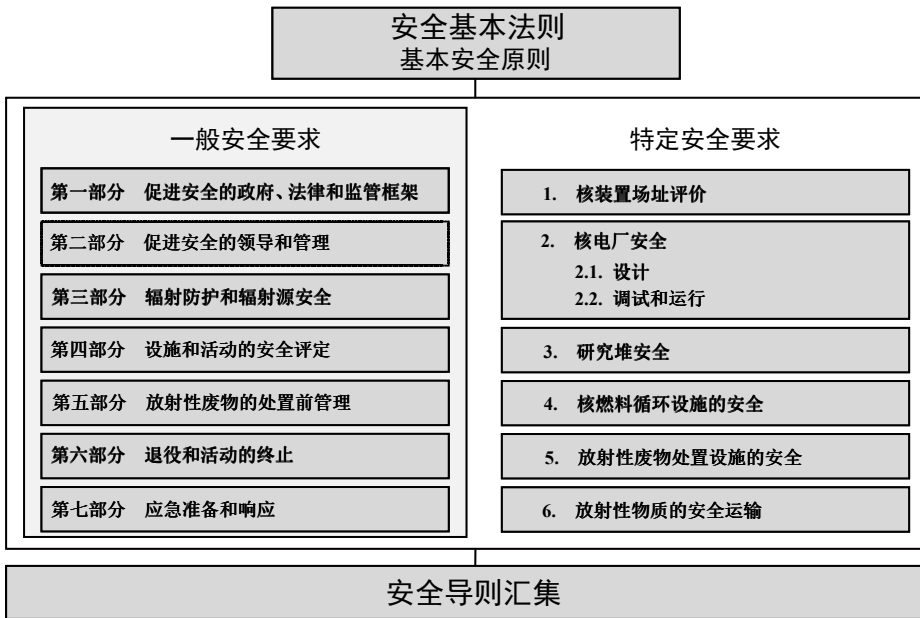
安全基本法则
基本安全原则

一般安全要求

第一部分 促进安全的政府、法律和监管框架

第二部分 促进安全的领导和管理

第三部分 辐射防护和辐射源安全

第四部分 设施和活动的安全评定

第五部分 放射性废物的处置前管理

第六部分 退役和活动的终止

第七部分 应急准备和响应

特定安全要求

1. 核装置场址评价

2. 核电厂安全
2.1. 设计
2.2. 调试和运行

3. 研究堆安全

4. 核燃料循环设施的安全

5. 放射性废物处置设施的安全

6. 放射性物质的安全运输

安全导则汇集